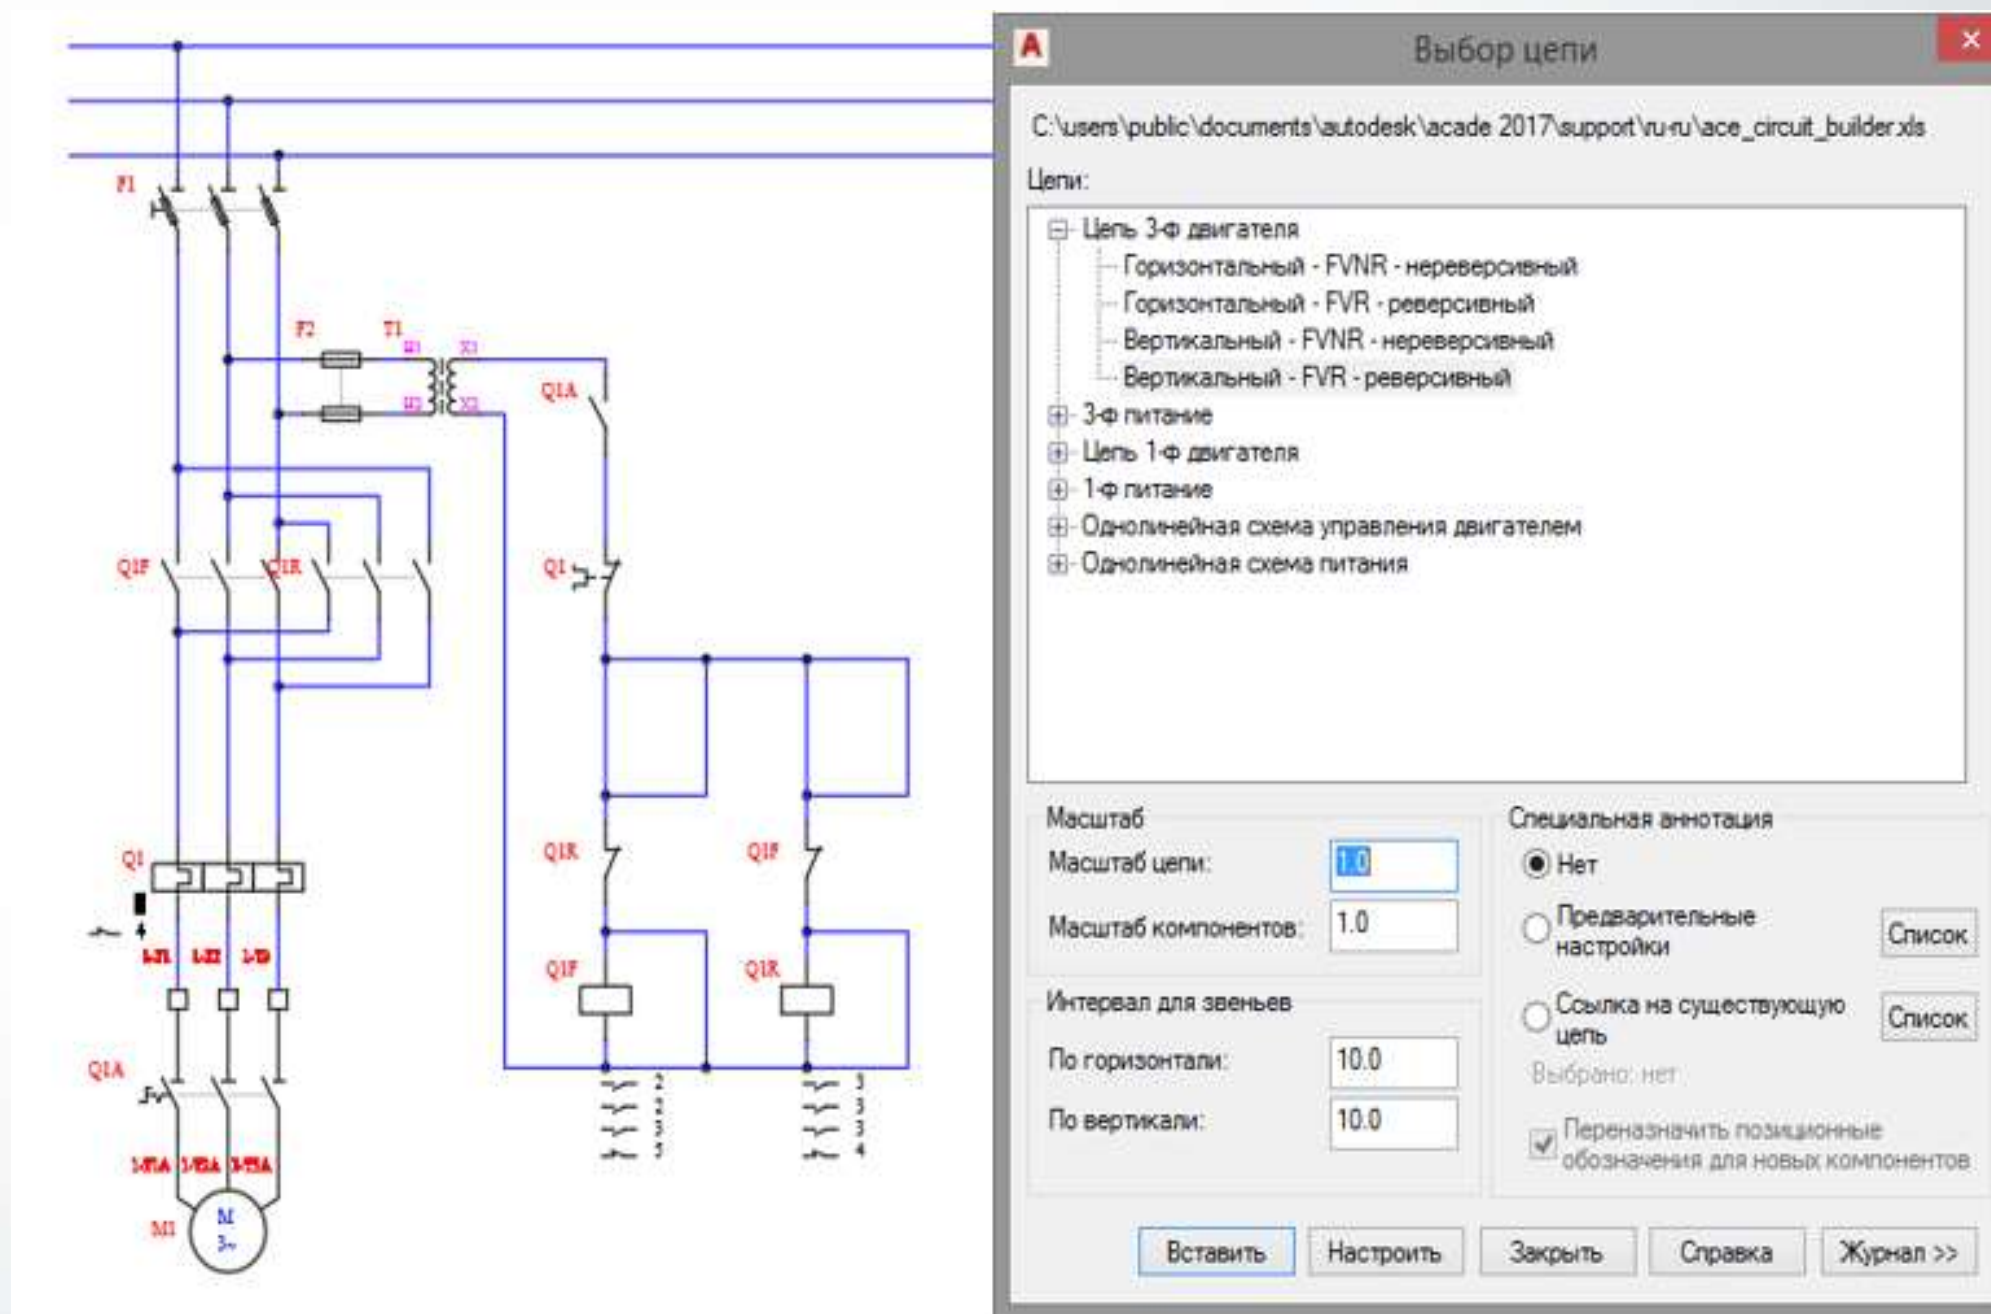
F1

F2 T1 H1 X1 H2 X2

Q1A

Q1F Q1R

Q1

Q1R Q1F

Q1F Q1R

Q1

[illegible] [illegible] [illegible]

Q1A

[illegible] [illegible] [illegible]

M1 M 3~

2
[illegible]
3
5

3
3
3
4

A Выбор цепи ×

C:\users\public\documents\autodesk\acade 2017\support\ru-ru\ace_circuit_builder.xls

Цепи:

⊟ Цепь 3-ф двигателя
Горизонтальный - FVNR - нереверсивный
Горизонтальный - FVR - реверсивный
Вертикальный - FVNR - нереверсивный
Вертикальный - FVR - реверсивный
⊞ 3-ф питание
⊞ Цепь 1-ф двигателя
⊞ 1-ф питание
⊞ Однолинейная схема управления двигателем
⊞ Однолинейная схема питания

Масштаб
Масштаб цепи: 1.0
Масштаб компонентов: 1.0

Интервал для звеньев
По горизонтали: 10.0
По вертикали: 10.0

Специальная аннотация
Нет
Предварительные настройки Список
Ссылка на существующую цепь Список
Выбрано: нет
Переназначить позиционные обозначения для новых компонентов

Вставить Настроить Закрыть Справка Журнал >>